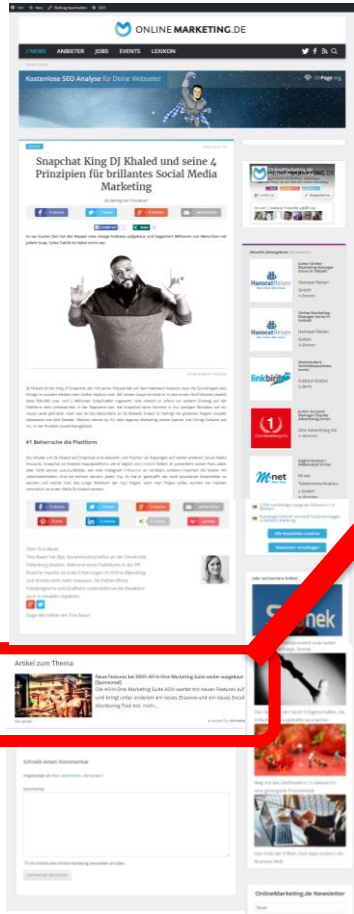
ONLINEMARKETING.DE

NEWS ANBIETER JOBS EVENTS LEXIKON

Kostenlose SEO-Analyse für Deine Webseite!

OnPage.org

Snapchat King DJ Khaled und seine 4 Prinzipien für brillantes Social Media Marketing

#1 Beherrsche die Plattform

Artikel zum Thema

Neue Features bei XOVI: All-In-One Marketing Suite weiter ausgebaut [Sponsored]

Die All-In-One Marketing Suite XOVI wartet mit neuen Features auf und bringt unter anderem ein neues Disavow und ein neues Social Monitoring Tool mit. mehr »

Schreib einen Kommentar

Kommentar

Kommentar abschicken

Hanseat Reisen

linkbird

1&1

M-net

Alle Stellenanzeigen ansehen

OnlineMarketing.de Newsletter